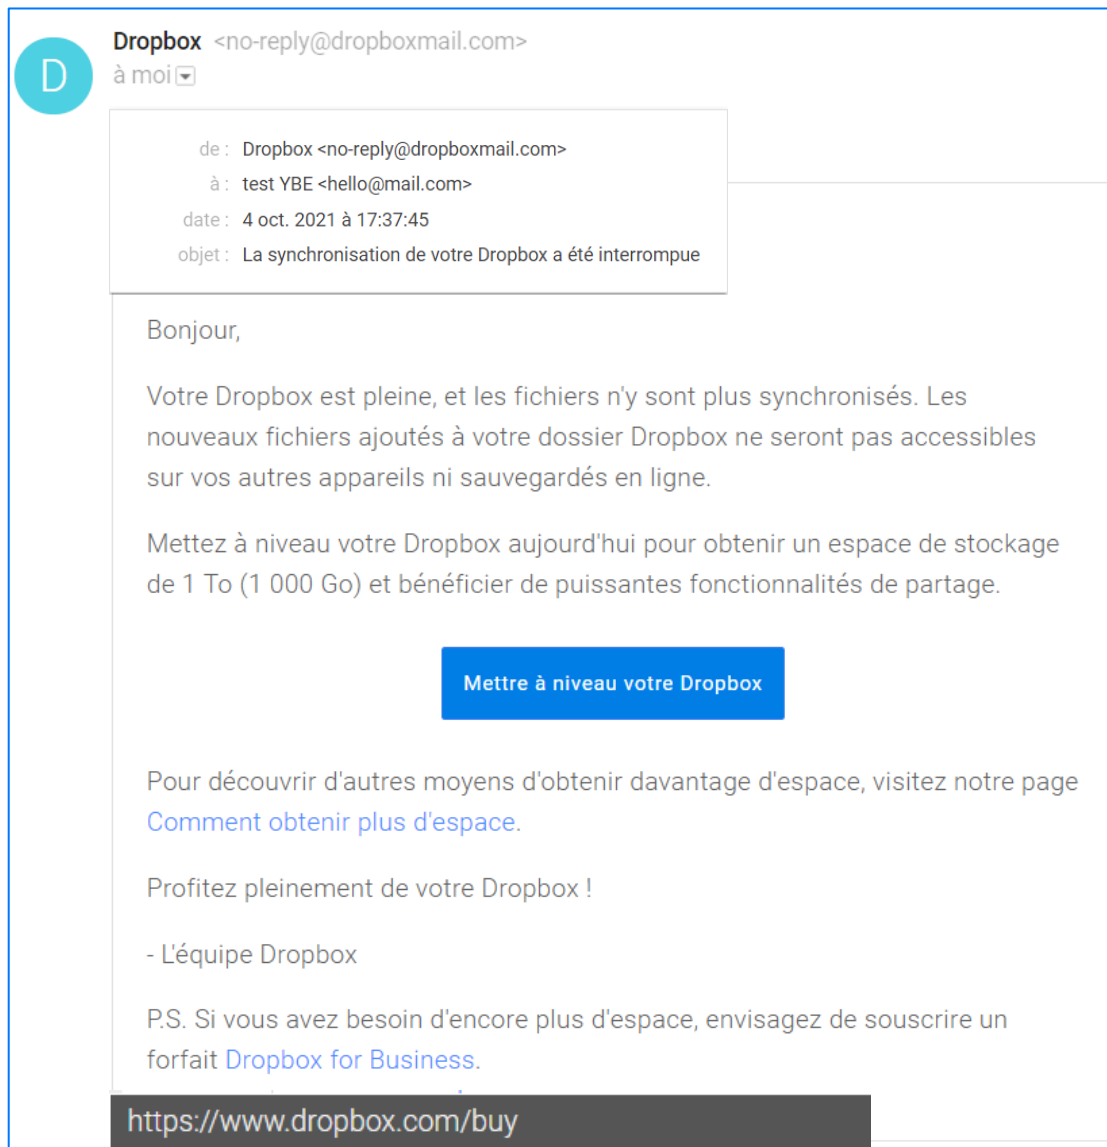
D

Dropbox <no-reply@dropboxmail.com>
à moi

de : Dropbox <no-reply@dropboxmail.com>
à : test YBE <hello@mail.com>
date : 4 oct. 2021 à 17:37:45
objet : La synchronisation de votre Dropbox a été interrompue

Bonjour,

Votre Dropbox est pleine, et les fichiers n'y sont plus synchronisés. Les nouveaux fichiers ajoutés à votre dossier Dropbox ne seront pas accessibles sur vos autres appareils ni sauvegardés en ligne.

Mettez à niveau votre Dropbox aujourd'hui pour obtenir un espace de stockage de 1 To (1 000 Go) et bénéficier de puissantes fonctionnalités de partage.

Mettre à niveau votre Dropbox

Pour découvrir d'autres moyens d'obtenir davantage d'espace, visitez notre page Comment obtenir plus d'espace.

Profitez pleinement de votre Dropbox !

- L'équipe Dropbox

P.S. Si vous avez besoin d'encore plus d'espace, envisagez de souscrire un forfait Dropbox for Business.

https://www.dropbox.com/buy